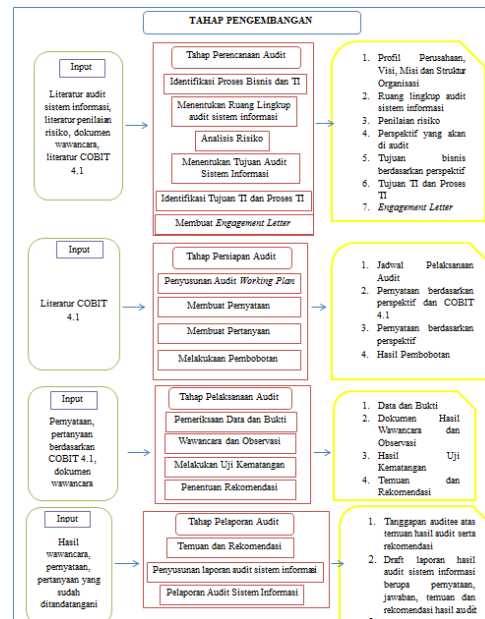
TAHAP PENGEMBANGAN

Input

Literatur audit sistem informasi, literatur penilaian risiko, dokumen wawancara, literatur COBIT 4.1

Tahap Perencanaan Audit

Identifikasi Proses Bisnis dan TI

Menentukan Ruang Lingkup audit sistem informasi

Analisis Risiko

Menentukan Tujuan Audit Sistem Informasi

Identifikasi Tujuan TI dan Proses TI

Membuat *Engagement Letter*

1. Profil Perusahaan, Visi, Misi dan Struktur Organisasi
2. Ruang lingkup audit sistem informasi
3. Penilaian risiko
4. Perspektif yang akan di audit
5. Tujuan bisnis berdasarkan perspektif
6. Tujuan TI dan Proses TI
7. *Engagement Letter*

Input

Literatur COBIT 4.1

Tahap Persiapan Audit

Penyusunan Audit *Working Plan*

Membuat Pernyataan

Membuat Pertanyaan

Melakukan Pembobotan

1. Jadwal Pelaksanaan Audit
2. Pernyataan berdasarkan perspektif dan COBIT 4.1
3. Pernyataan berdasarkan perspektif
4. Hasil Pembobotan

Input

Pernyataan, pertanyaan berdasarkan COBIT 4.1, dokumen wawancara

Tahap Pelaksanaan Audit

Pemeriksaan Data dan Bukti

Wawancara dan Observasi

Melakukan Uji Kematangan

Penentuan Rekomendasi

1. Data dan Bukti
2. Dokumen Hasil Wawancara dan Observasi
3. Hasil Uji Kematangan
4. Temuan dan Rekomendasi

Input

Hasil wawancara, pernyataan, pertanyaan yang sudah ditandatangani

Tahap Pelaporan Audit

Temuan dan Rekomendasi

Penyusunan laporan audit sistem informasi

Pelaporan Audit Sistem Informasi

1. Tanggapan auditee atas temuan hasil audit serta rekomendasi
2. Draft laporan hasil audit sistem informasi berupa pernyataan, jawaban, temuan dan rekomendasi hasil audit
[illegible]